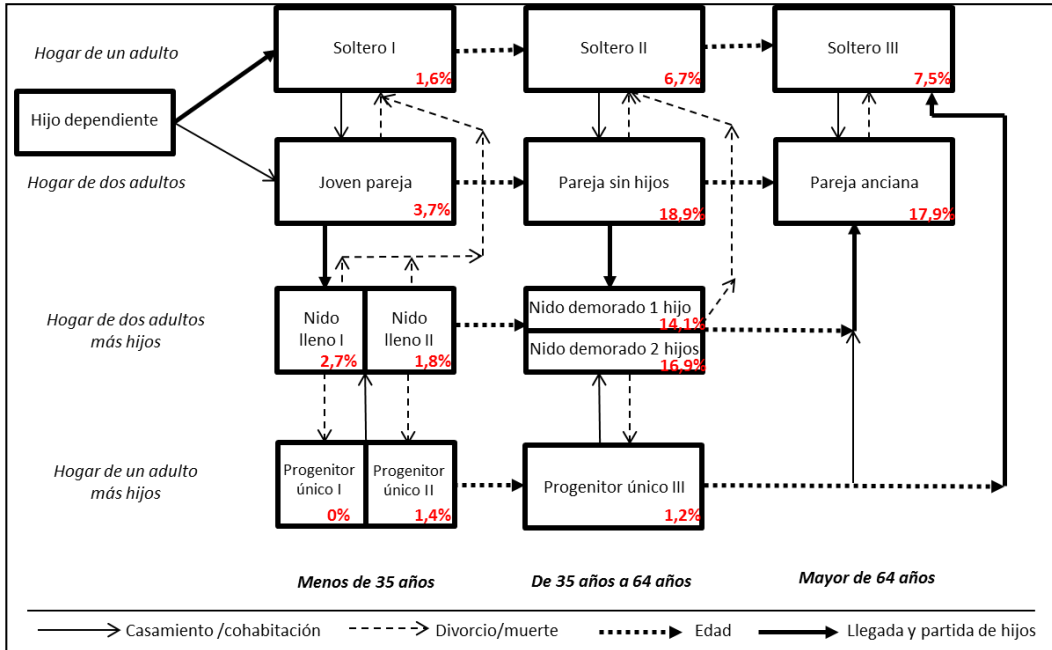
Hogar de un adulto

Hogar de dos adultos

Hogar de dos adultos más hijos

Hogar de un adulto más hijos

Hijo dependiente

Soltero I 1,6%

Soltero II 6,7%

Soltero III 7,5%

Joven pareja 3,7%

Pareja sin hijos 18,9%

Pareja anciana 17,9%

Nido lleno I 2,7%

Nido lleno II 1,8%

Nido demorado 1 hijo 14,1%

Nido demorado 2 hijos 16,9%

Progenitor único I 0%

Progenitor único II 1,4%

Progenitor único III 1,2%

Menos de 35 años

De 35 años a 64 años

Mayor de 64 años

Casamiento /cohabitación

Divorcio/muerte

Edad

Llegada y partida de hijos